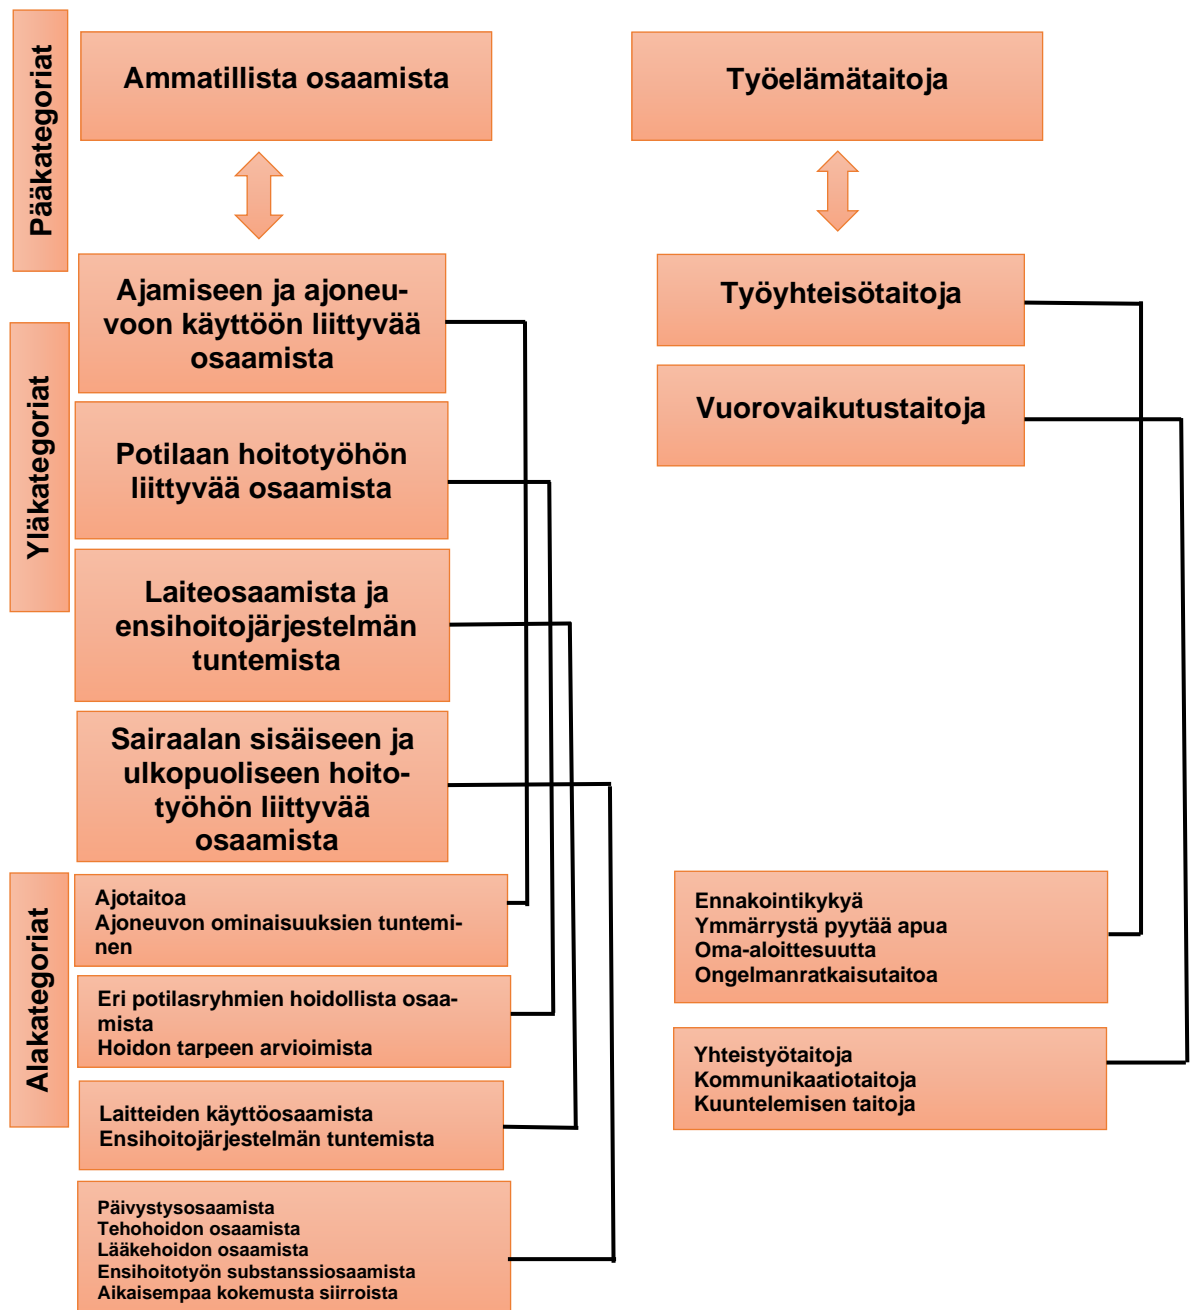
Pääkategoriat

Ammatillista osaamista

Työelämätaitoja

Yläkategoriat

Ajamiseen ja ajoneuvoon käyttöön liittyvää osaamista

Potilaan hoitotyöhön liittyvää osaamista

Laiteosaamista ja ensihoitojärjestelmän tuntemista

Sairaalan sisäiseen ja ulkopuoliseen hoitotyöhön liittyvää osaamista

Työyhteisötaitoja

Vuorovaikutustaitoja

Alakategoriat

Ajotaitoa
Ajoneuvon ominaisuuksien tunteminen

Eri potilasryhmien hoidollista osaamista
Hoidon tarpeen arvioimista

Laitteiden käyttöosaamista
Ensihoitojärjestelmän tuntemista

Päivystysosaamista
Tehohoidon osaamista
Lääkehoidon osaamista
Ensihoitotyön substanssiosaamista
Aikaisempaa kokemusta siirroista

Ennakointikykyä
Ymmärrystä pyytää apua
Oma-aloittesuutta
Ongelmanratkaisutaitoa

Yhteistyötaitoja
Kommunikaatiotaitoja
Kuuntelemisen taitoja